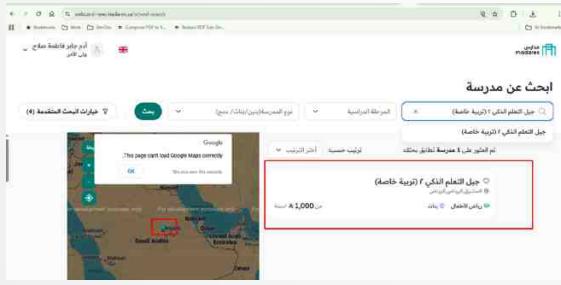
مدارس
madares

أدم جابر فاطمة صلاح
ولي الأمر

ابحث عن مدرسة

جيل التعلم الذكي ٢ (تربية خاصة) ×
جيل التعلم الذكي ٢ (تربية خاصة)

المرحلة الدراسية
نوع المدرسة(بنين/بنات/ مدمج)
بحث
خيارات البحث المتقدمة (4)

تم العثور على 1 مدرسة تطابق بحثك
ترتيب حسب:
أحدث الترتيب

جيل التعلم الذكي ٢ (تربية خاصة)
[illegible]
رياض الأطفال
بنات
من 1,000 ﷼ / سنة

Google
This page can't load Google Maps correctly.
OK
Do you own this website?

Saudi Arabia